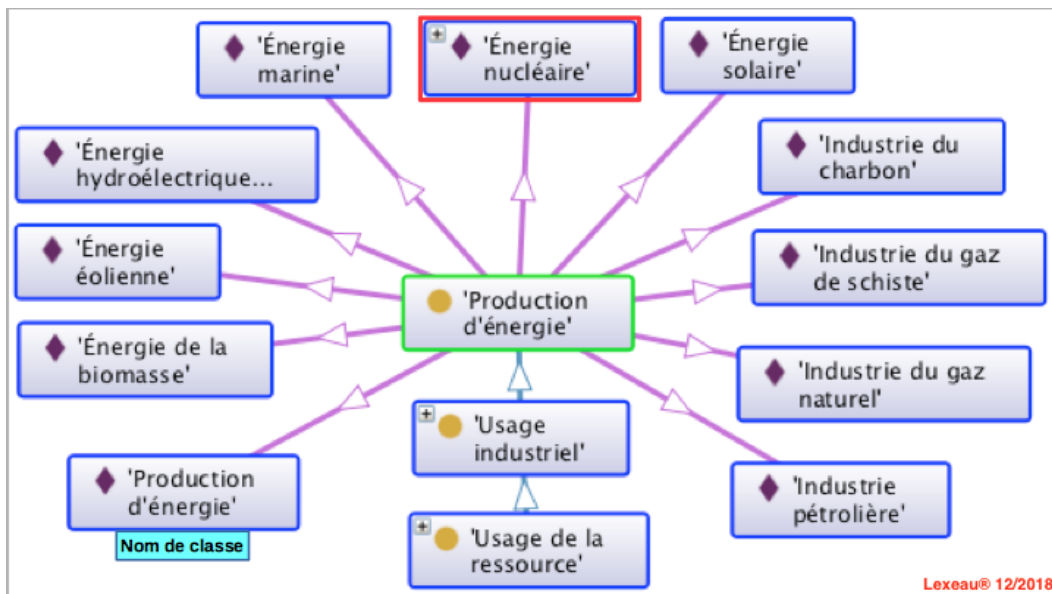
'Énergie marine'

'Énergie nucléaire'

'Énergie solaire'

'Énergie hydroélectrique...

'Industrie du charbon'

'Énergie éolienne'

'Industrie du gaz de schiste'

'Production d'énergie'

'Énergie de la biomasse'

'Industrie du gaz naturel'

'Usage industriel'

'Production d'énergie'

Nom de classe

'Industrie pétrolière'

'Usage de la ressource'

Lexeau® 12/2018